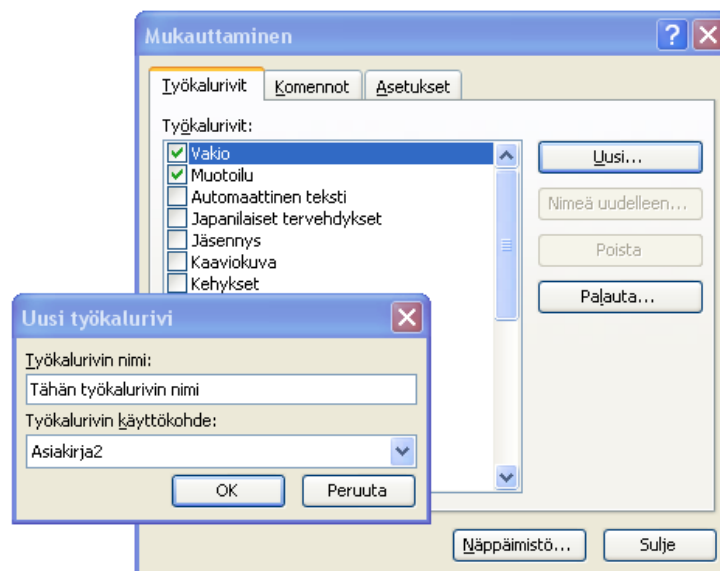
Mukauttaminen

?

Työkalurivit | Komennot | Asetukset

Työkalurivit:

Vakio
Muotoilu
Automaattinen teksti
Japanilaiset tervehdykset
Jäsennys
Kaaviokuva
Kehykset

Uusi...
Nimeä uudelleen...
Poista
Palauta...

Uusi työkalurivi

Työkalurivin nimi:
Tähän työkalurivin nimi
Työkalurivin käyttökohde:
Asiakirja2

OK
Peruuta

Näppäimistö...
Sulje